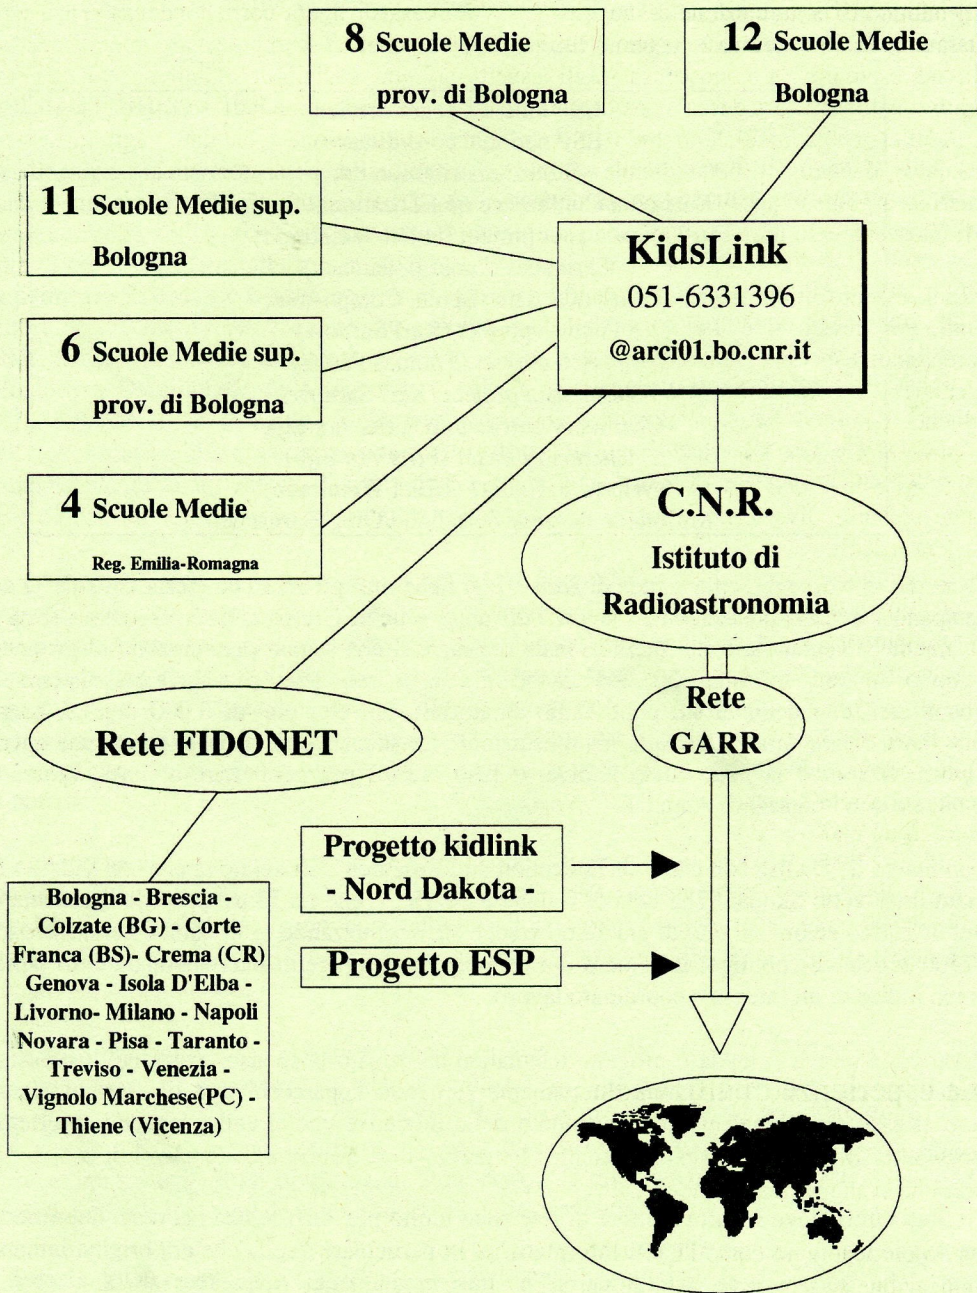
8 Scuole Medie prov. di Bologna

12 Scuole Medie Bologna

11 Scuole Medie sup. Bologna

KidsLink
051-6331396
@arci01.bo.cnr.it

6 Scuole Medie sup. prov. di Bologna

4 Scuole Medie Reg. Emilia-Romagna

C.N.R.
Istituto di Radioastronomia

Rete GARR

Rete FIDONET

Progetto kidlink - Nord Dakota -

Progetto ESP

Bologna - Brescia - Colzate (BG) - Corte Franca (BS)- Crema (CR) Genova - Isola D'Elba - Livorno- Milano - Napoli Novara - Pisa - Taranto - Treviso - Venezia - Vignolo Marchese(PC) - Thiene (Vicenza)